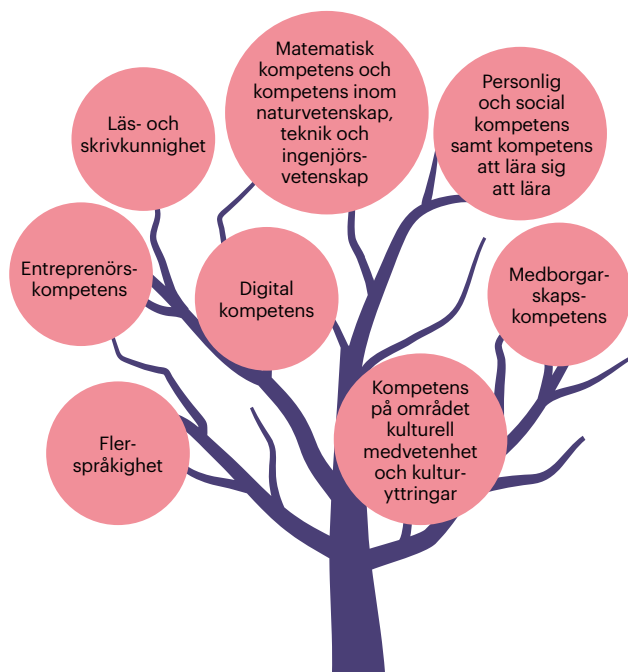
Matematisk kompetens och kompetens inom naturvetenskap, teknik och ingenjörsvetenskap

Läs- och skrivkunnighet

Personlig och social kompetens samt kompetens att lära sig att lära

Entreprenörskompetens

Digital kompetens

Medborgarskapskompetens

Kompetens på området kulturell medvetenhet och kulturyttringar

Flerspråkighet